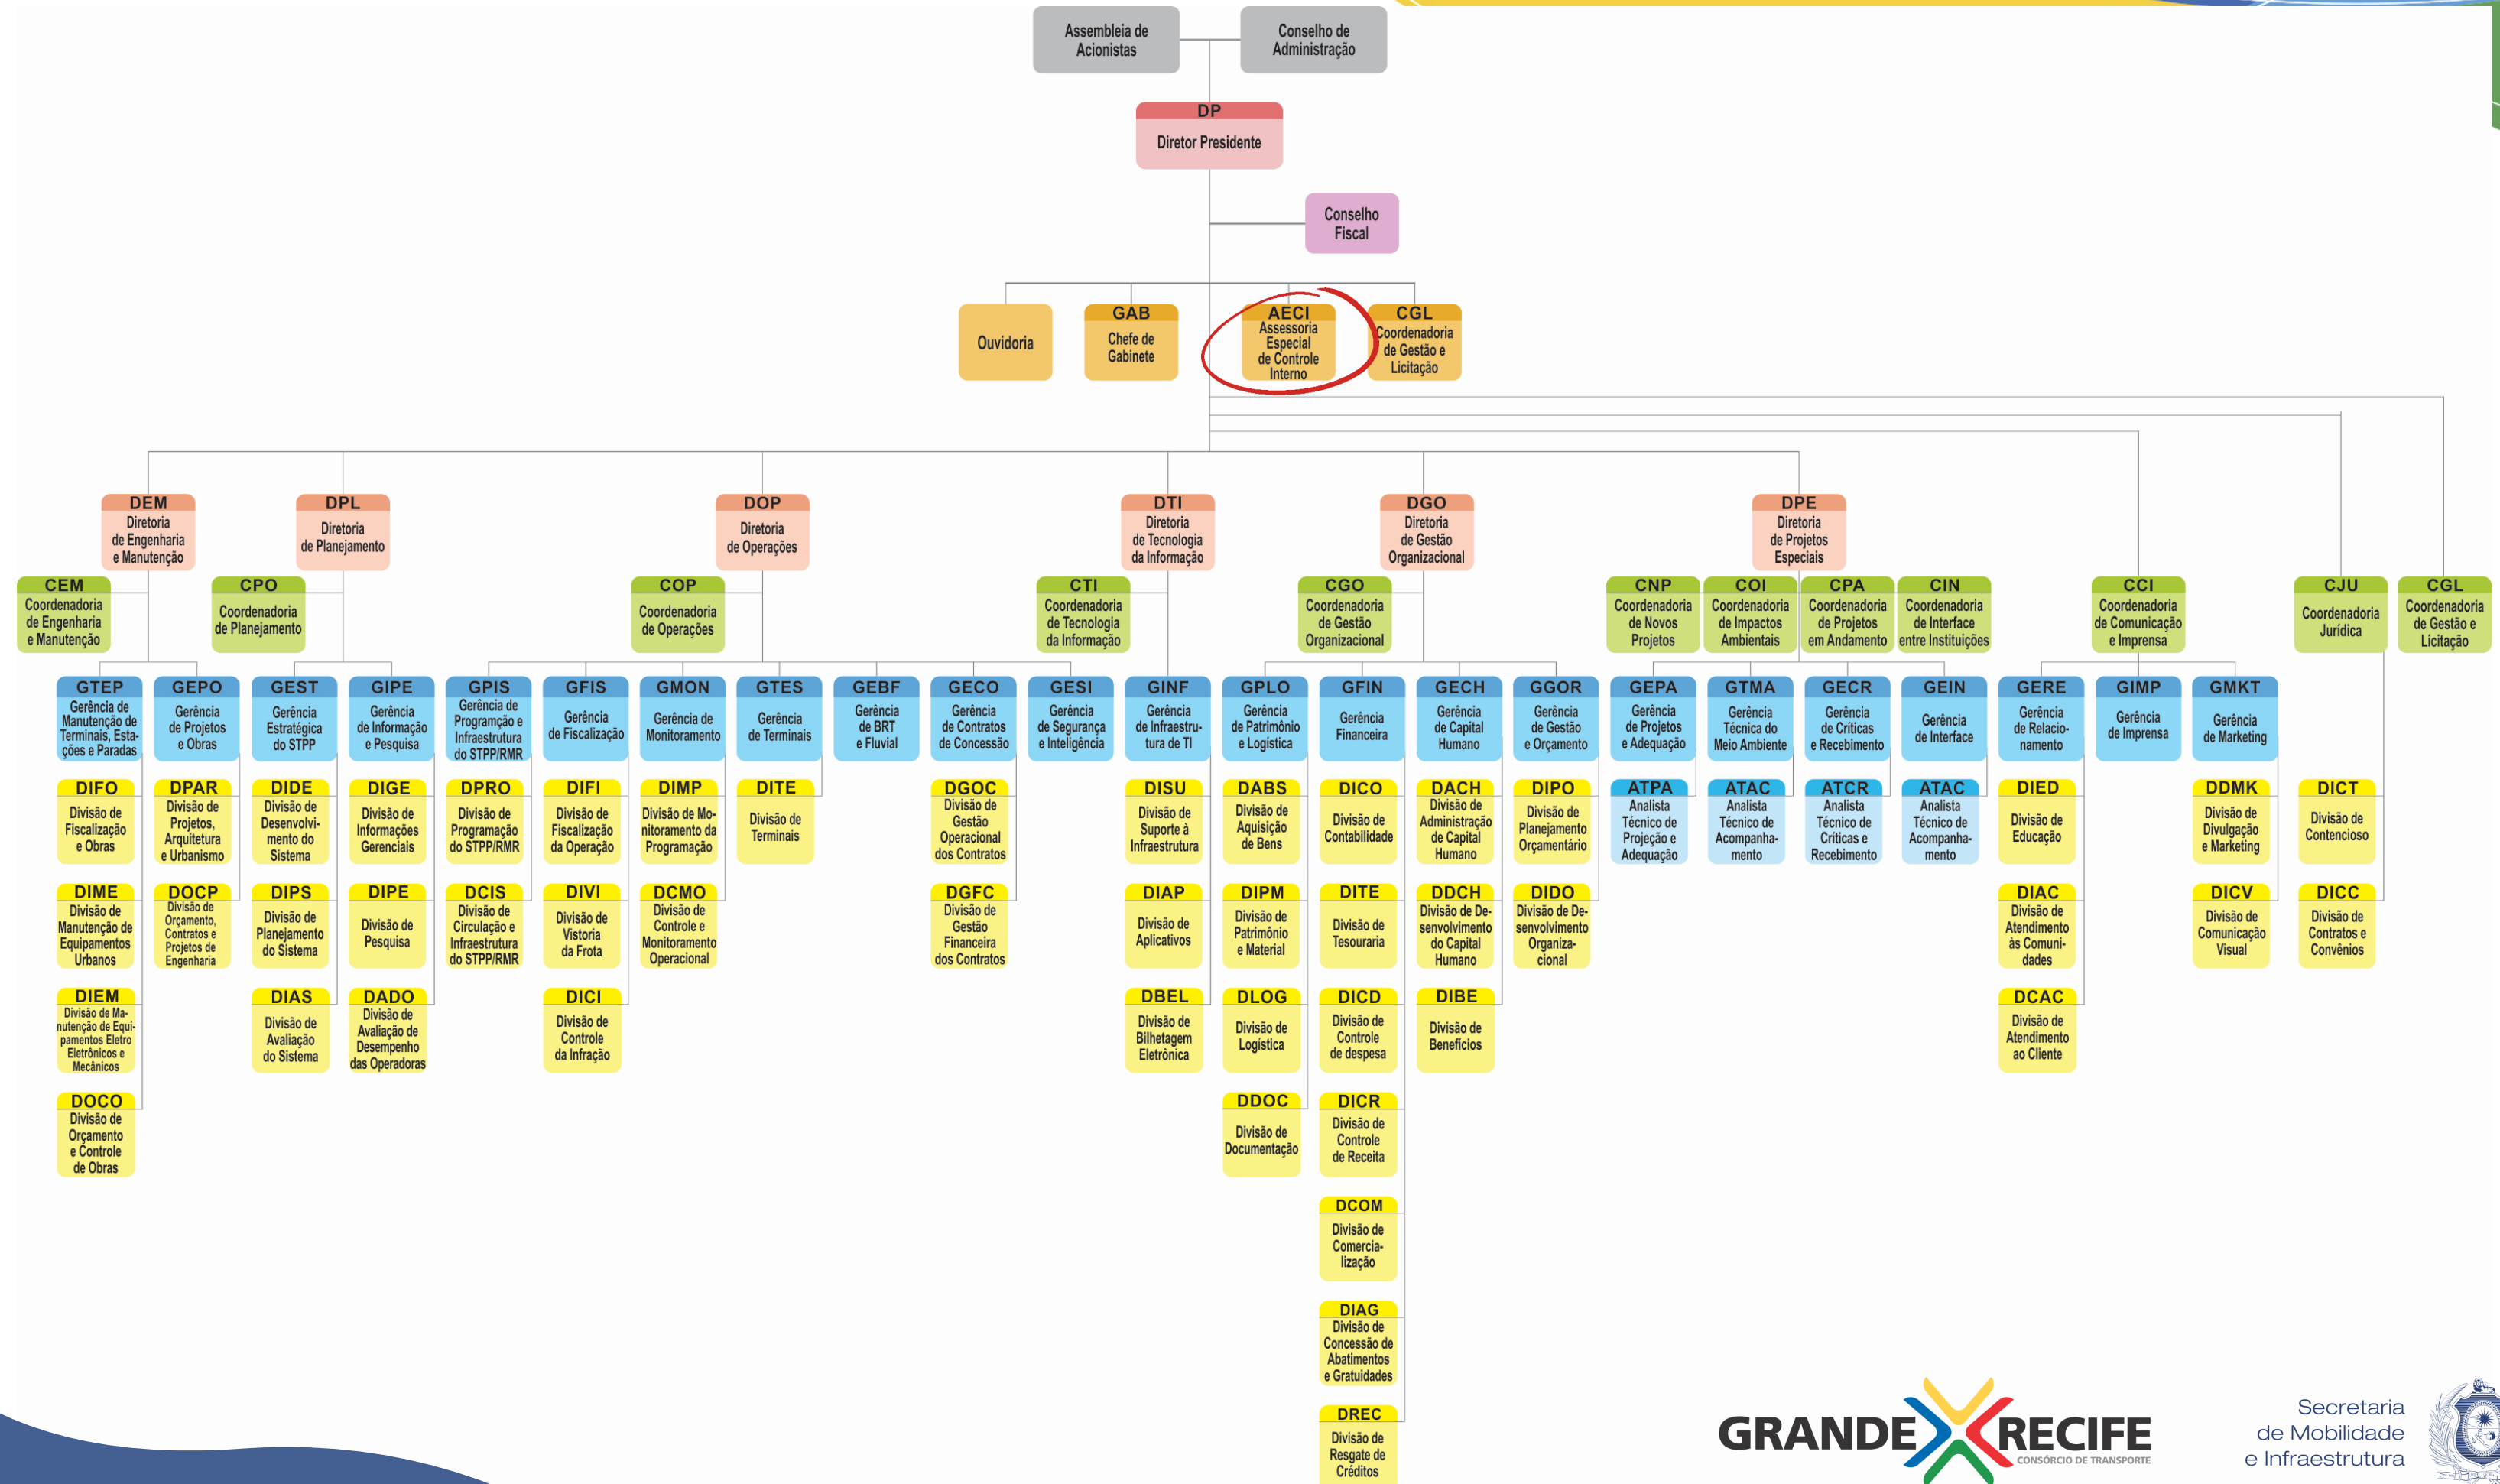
Assembleia de Acionistas

Conselho de Administração

DP
Diretor Presidente

Conselho Fiscal

Ouvidoria

GAB
Chefe de Gabinete

AECI
Assessoria Especial de Controle Interno

CGL
Coordenadoria de Gestão e Licitação

DEM
Diretoria de Engenharia e Manutenção

DPL
Diretoria de Planejamento

DOP
Diretoria de Operações

DTI
Diretoria de Tecnologia da Informação

DGO
Diretoria de Gestão Organizacional

DPE
Diretoria de Projetos Especiais

CEM
Coordenadoria de Engenharia e Manutenção

CPO
Coordenadoria de Planejamento

COP
Coordenadoria de Operações

CTI
Coordenadoria de Tecnologia da Informação

CGO
Coordenadoria de Gestão Organizacional

CNP
Coordenadoria de Novos Projetos

COI
Coordenadoria de Impactos Ambientais

CPA
Coordenadoria de Projetos em Andamento

CIN
Coordenadoria de Interface entre Instituições

CCI
Coordenadoria de Comunicação e Imprensa

CJU
Coordenadoria Jurídica

CGL
Coordenadoria de Gestão e Licitação

GTEP
Gerência de Manutenção de Terminais, Estações e Paradas

GEPO
Gerência de Projetos e Obras

GEST
Gerência Estratégica do STPP

GIPE
Gerência de Informação e Pesquisa

GPIS
Gerência de Programção e Infraestrutura do STPP/RMR

GFIS
Gerência de Fiscalização

GMON
Gerência de Monitoramento

GTES
Gerência de Terminais

GEBF
Gerência de BRT e Fluvial

GECO
Gerência de Contratos de Concessão

GESI
Gerência de Segurança e Inteligência

GINF
Gerência de Infraestrutura de TI

GPLO
Gerência de Patrimônio e Logística

GFIN
Gerência Financeira

GECH
Gerência de Capital Humano

GGOR
Gerência de Gestão e Orçamento

GEPA
Gerência de Projetos e Adequação

GTMA
Gerência Técnica do Meio Ambiente

GECR
Gerência de Críticas e Recebimento

GEIN
Gerência de Interface

GERE
Gerência de Relacionamento

GIMP
Gerência de Imprensa

GMKT
Gerência de Marketing

DIFO
Divisão de Fiscalização e Obras

DIME
Divisão de Manutenção de Equipamentos Urbanos

DIEM
Divisão de Manutenção de Equipamentos Eletro Eletrônicos e Mecânicos

DOCO
Divisão de Orçamento e Controle de Obras

DPAR
Divisão de Projetos, Arquitetura e Urbanismo

DOCP
Divisão de Orçamento, Contratos e Projetos de Engenharia

DIDE
Divisão de Desenvolvimento do Sistema

DIPS
Divisão de Planejamento do Sistema

DIAS
Divisão de Avaliação do Sistema

DIGE
Divisão de Informações Gerenciais

DIPE
Divisão de Pesquisa

DADO
Divisão de Avaliação de Desempenho das Operadoras

DPRO
Divisão de Programação do STPP/RMR

DCIS
Divisão de Circulação e Infraestrutura do STPP/RMR

DIFI
Divisão de Fiscalização da Operação

DIVI
Divisão de Vistoria da Frota

DICI
Divisão de Controle da Infração

DIMP
Divisão de Monitoramento da Programação

DCMO
Divisão de Controle e Monitoramento Operacional

DITE
Divisão de Terminais

DGOC
Divisão de Gestão Operacional dos Contratos

DGFC
Divisão de Gestão Financeira dos Contratos

DISU
Divisão de Suporte à Infraestrutura

DIAP
Divisão de Aplicativos

DBEL
Divisão de Bilhetagem Eletrônica

DABS
Divisão de Aquisição de Bens

DIPM
Divisão de Patrimônio e Material

DLOG
Divisão de Logística

DDOC
Divisão de Documentação

DICO
Divisão de Contabilidade

DITE
Divisão de Tesouraria

DICD
Divisão de Controle de despesa

DICR
Divisão de Controle de Receita

DCOM
Divisão de Comercialização

DIAG
Divisão de Concessão de Abatimentos e Gratuidades

DREC
Divisão de Resgate de Créditos

DACH
Divisão de Administração de Capital Humano

DDCH
Divisão de Desenvolvimento do Capital Humano

DIBE
Divisão de Benefícios

DIPO
Divisão de Planejamento Orçamentário

DIDO
Divisão de Desenvolvimento Organizacional

ATPA
Analista Técnico de Projeção e Adequação

ATAC
Analista Técnico de Acompanhamento

ATCR
Analista Técnico de Críticas e Recebimento

ATAC
Analista Técnico de Acompanhamento

DIED
Divisão de Educação

DIAC
Divisão de Atendimento às Comunidades

DCAC
Divisão de Atendimento ao Cliente

DDMK
Divisão de Divulgação e Marketing

DICV
Divisão de Comunicação Visual

DICT
Divisão de Contencioso

DICC
Divisão de Contratos e Convênios

GRANDE RECIFE
CONSÓRCIO DE TRANSPORTE

Secretaria de Mobilidade e Infraestrutura